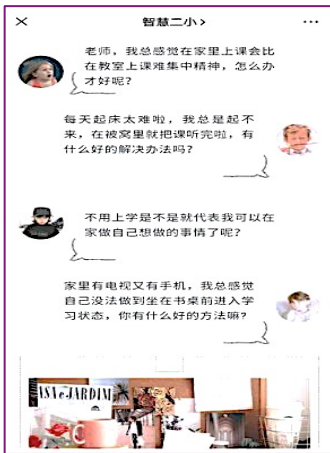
×　智慧二小 >　···

老师，我总感觉在家里上课会比在教室上课难集中精神，怎么办才好呢？

每天起床太难啦，我总是起不来，在被窝里就把课听完啦，有什么好的解决办法吗？

不用上学是不是就代表我可以在家做自己想做的事情了呢？

家里有电视又有手机，我总感觉自己没法做到坐在书桌前进入学习状态，你有什么好的方法嘛？

ASN e JARDIM